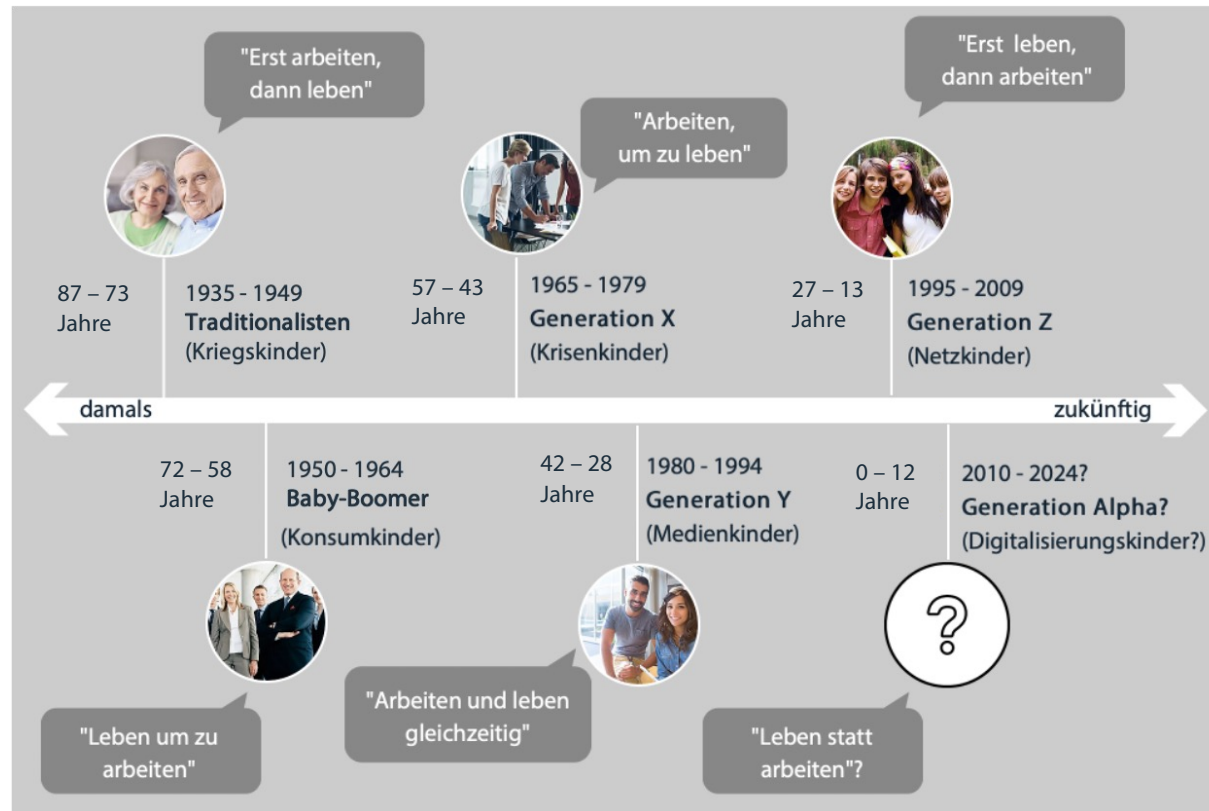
"Erst arbeiten, dann leben"

87 – 73 Jahre

1935 - 1949
Traditionalisten
(Kriegskinder)

"Arbeiten, um zu leben"

57 – 43 Jahre

1965 - 1979
Generation X
(Krisenkinder)

"Erst leben, dann arbeiten"

27 – 13 Jahre

1995 - 2009
Generation Z
(Netzkinder)

damals

zukünftig

72 – 58 Jahre

1950 - 1964
Baby-Boomer
(Konsumkinder)

42 – 28 Jahre

1980 - 1994
Generation Y
(Medienkinder)

0 – 12 Jahre

2010 - 2024?
Generation Alpha?
(Digitalisierungskinder?)

?

"Leben um zu arbeiten"

"Arbeiten und leben gleichzeitig"

"Leben statt arbeiten"?